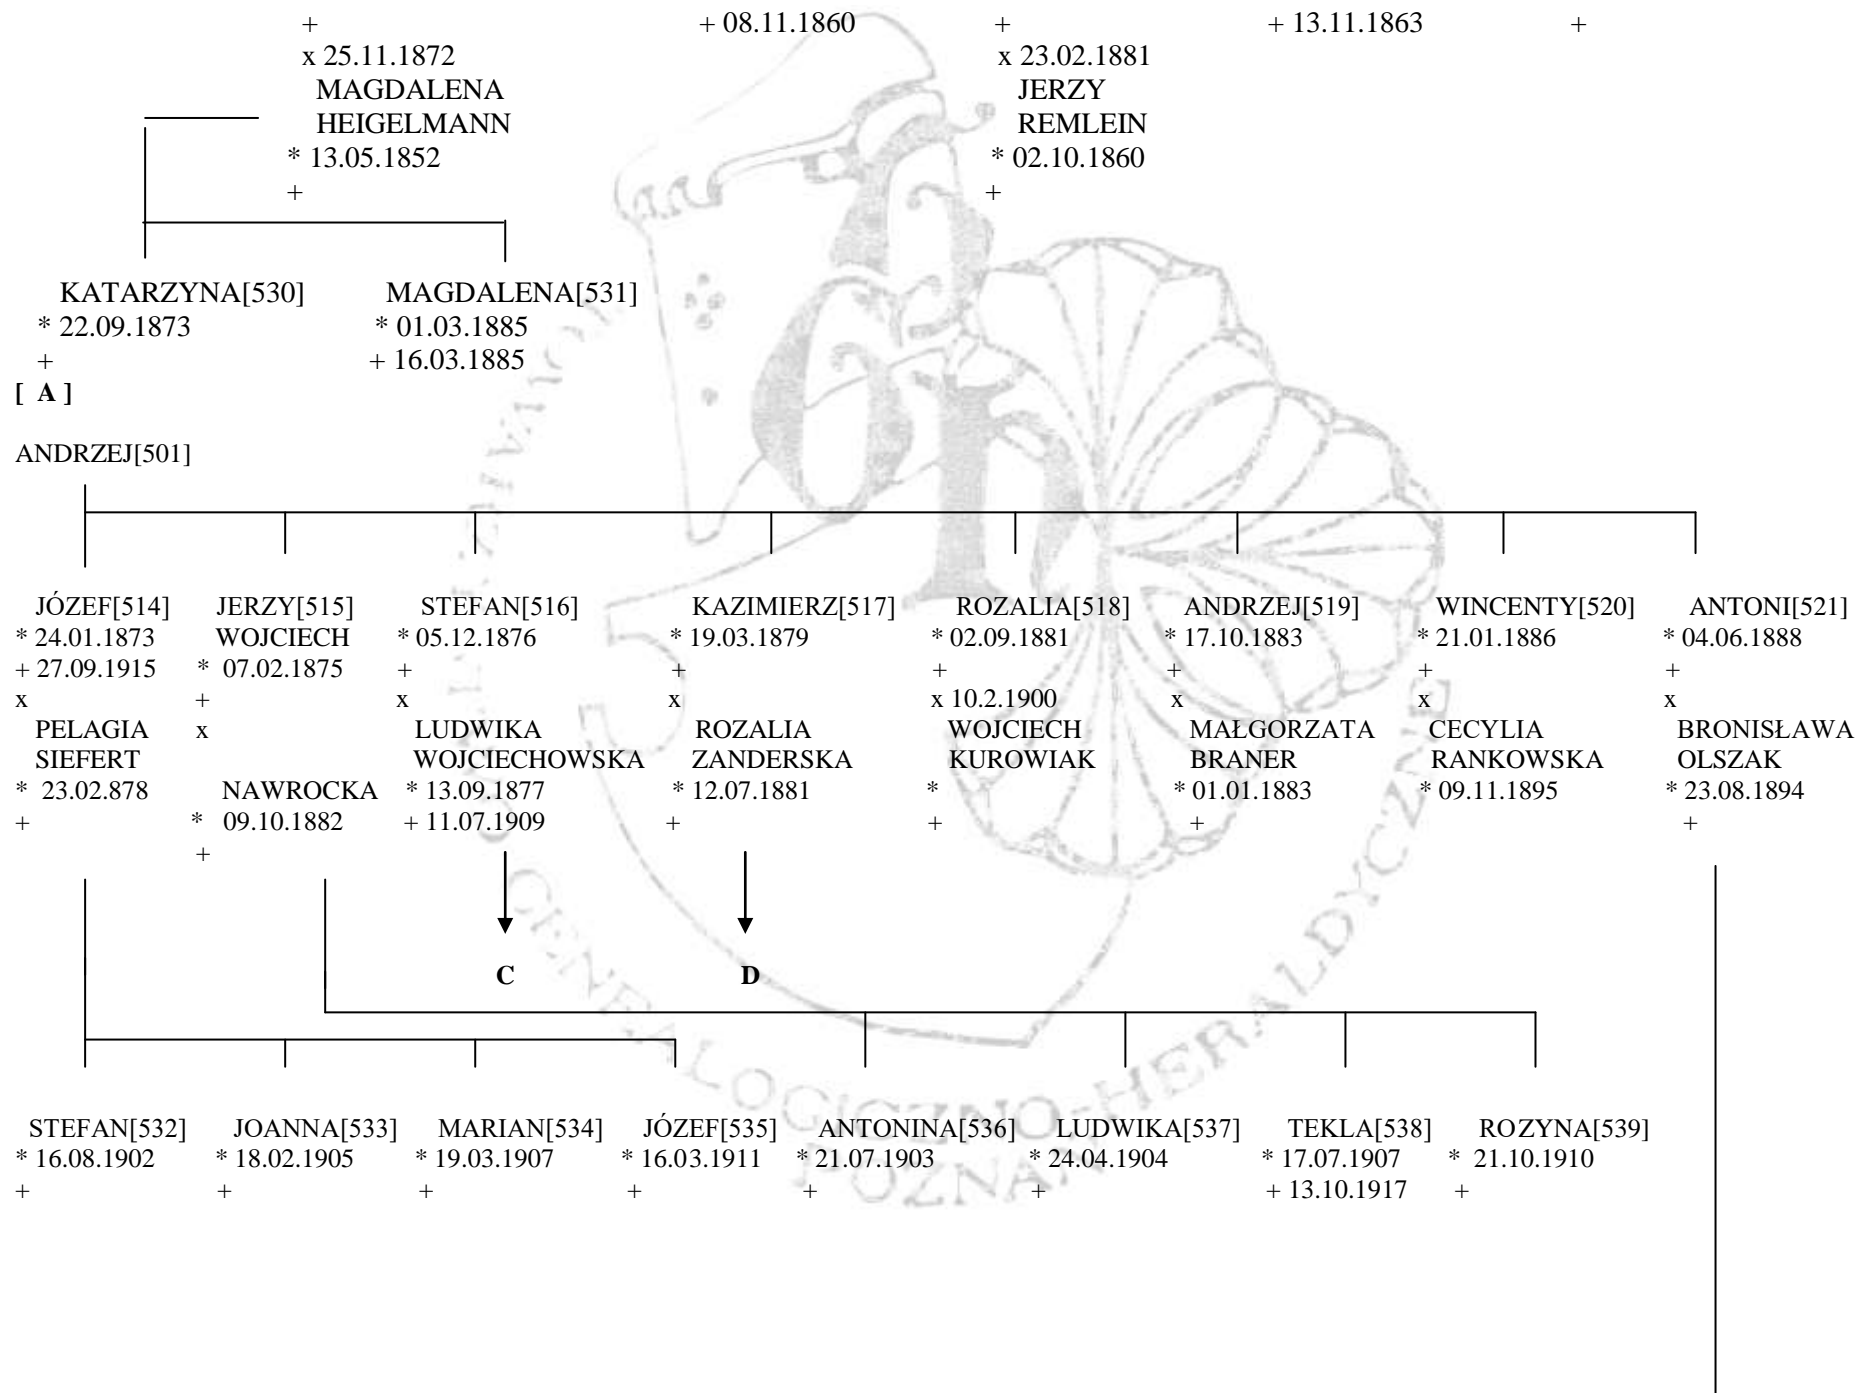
+ + 08.11.1860 + + 13.11.1863 +

x 25.11.1872
MAGDALENA
HEIGELMANN
* 13.05.1852
+

x 23.02.1881
JERZY
REMLEIN
* 02.10.1860
+

KATARZYNA[530]
* 22.09.1873
+

MAGDALENA[531]
* 01.03.1885
+ 16.03.1885

[ A ]

ANDRZEJ[501]

JÓZEF[514]
* 24.01.1873
+ 27.09.1915
x
PELAGIA
SIEFERT
* 23.02.878
+

JERZY[515]
WOJCIECH
* 07.02.1875
+
x

NAWROCKA
* 09.10.1882
+

STEFAN[516]
* 05.12.1876
+
x
LUDWIKA
WOJCIECHOWSKA
* 13.09.1877
+ 11.07.1909

KAZIMIERZ[517]
* 19.03.1879
+
x
ROZALIA
ZANDERSKA
* 12.07.1881
+

ROZALIA[518]
* 02.09.1881
+
x 10.2.1900
WOJCIECH
KUROWIAK
*
+

ANDRZEJ[519]
* 17.10.1883
+
x
MAŁGORZATA
BRANER
* 01.01.1883
+

WINCENTY[520]
* 21.01.1886
+
x
CECYLIA
RANKOWSKA
* 09.11.1895

ANTONI[521]
* 04.06.1888
+
x
BRONISŁAWA
OLSZAK
* 23.08.1894
+

C

D

STEFAN[532]
* 16.08.1902
+

JOANNA[533]
* 18.02.1905
+

MARIAN[534]
* 19.03.1907
+

JÓZEF[535]
* 16.03.1911
+

ANTONINA[536]
* 21.07.1903
+

LUDWIKA[537]
* 24.04.1904
+

TEKLA[538]
* 17.07.1907
+ 13.10.1917

ROZYNA[539]
* 21.10.1910
+

GENEALOGICZNO-HERALDYCZNE POZNAŃ